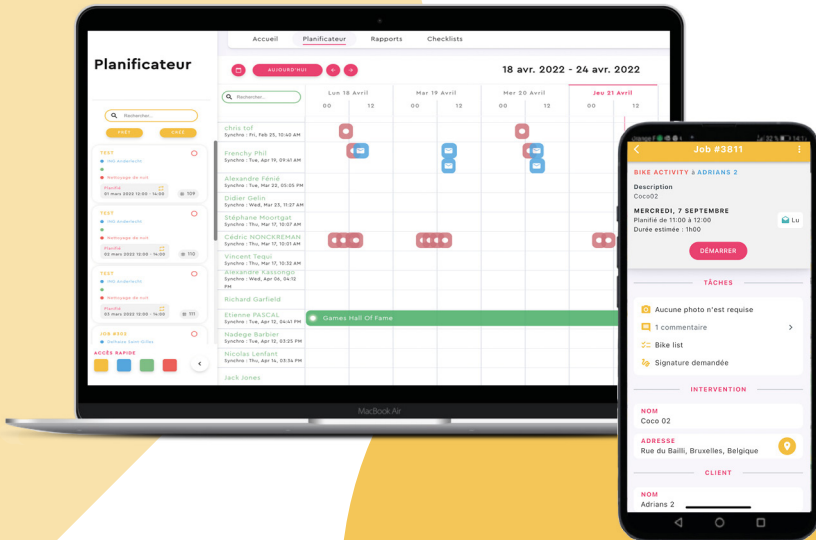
Accueil Planificateur Rapports Checklists

Planificateur

AUJOURD'HUI + +

18 avr. 2022 - 24 avr. 2022

Rechercher...

PRET CREE

Rechercher...

Lun 18 Avril Mar 19 Avril Mer 20 Avril Jeu 21 Avril
00 12 00 12 00 12 00 12

TEST
Planifié
01 mars 2022 12:00 - 14:00
109

TEST
Planifié
02 mars 2022 12:00 - 14:00
110

TEST
Planifié
03 mars 2022 12:00 - 14:00
111

JOB #305

ACCÈS RAPIDE

chris tof
Synchro : Fri, Feb 25, 10:45 AM
Frenchy Phil
Synchro : Tue, Apr 19, 09:41 AM
Alexandre Fénié
Synchro : Tue, Mar 22, 05:05 PM
Didier Gelin
Synchro : Wed, Mar 23, 11:27 AM
Stéphane Moortgat
Synchro : Thu, Mar 17, 10:07 AM
Cédric NONCKREMAN
Synchro : Thu, Mar 17, 10:01 AM
Vincent Tequi
Synchro : Thu, Mar 17, 10:32 AM
Alexandre Kassongo
Synchro : Wed, Apr 06, 04:12 PM
Richard Garfield
Etienne PASCAL
Synchro : Tue, Apr 12, 04:41 PM
Nadege Barbier
Synchro : Tue, Apr 12, 03:25 PM
Nicolas Lenfant
Synchro : Thu, Apr 14, 03:34 PM
Jack Jones

Games Hall Of Fame

MacBook Air

Job #3811

BIKE ACTIVITY à ADRIANS 2

Description
Coco02

MERCREDI, 7 SEPTEMBRE
Planifié de 11:00 à 12:00
Durée estimée : 1h00

Lu

DÉMARRER

TÂCHES

Aucune photo n'est requise
1 commentaire
Bike list
Signature demandée

INTERVENTION

NOM
Coco 02

ADRESSE
Rue du Bailli, Bruxelles, Belgique

CLIENT

NOM
Adrians 2